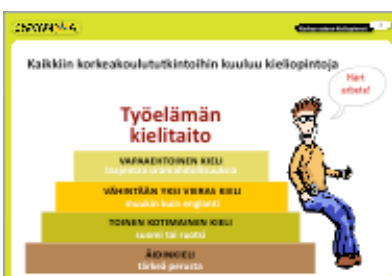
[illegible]

Korkeakoulujen kieliopinnot

Kaikkiin korkeakoulututkintoihin kuuluu kieliopintoja

Hei! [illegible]

Työelämän kielitaito

VAPAAEHTOINEN KIELI
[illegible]

VÄHINTÄÄN YKSI VIERAS KIELI
muukin kuin englanti

TOINEN KOTIMAINEN KIELI
suomi tai ruotsi

ÄIDINKIELI
tärkeä perusta